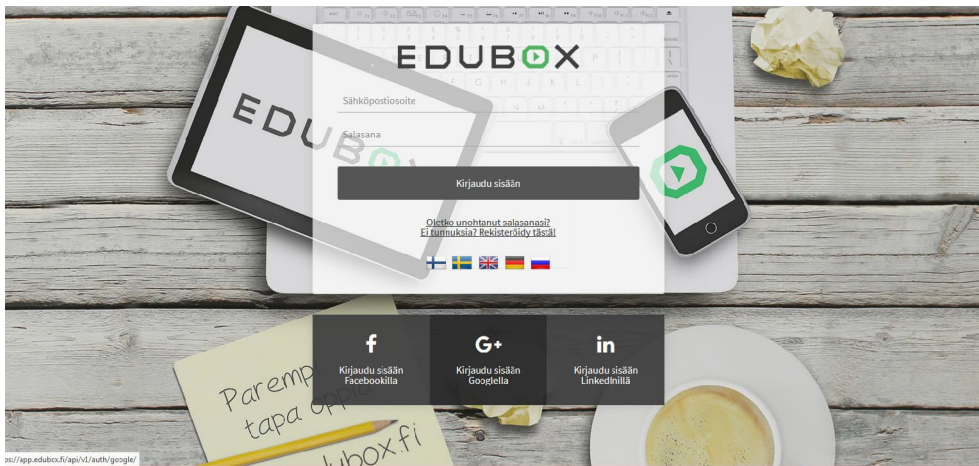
EDUBOX

Sähköpostiosoite

Salasana

Kirjaudu sisään

Oletko unohtanut salasanasi?
Ei tunnuksia? Rekisteröidy tästä!

f
Kirjaudu sisään Facebookilla

G+
Kirjaudu sisään Googlella

in
Kirjaudu sisään LinkedInillä

EDUB

Parемp
tapa opp
dubox.fi

ps://app.edubox.fi/api/v1/auth/google/